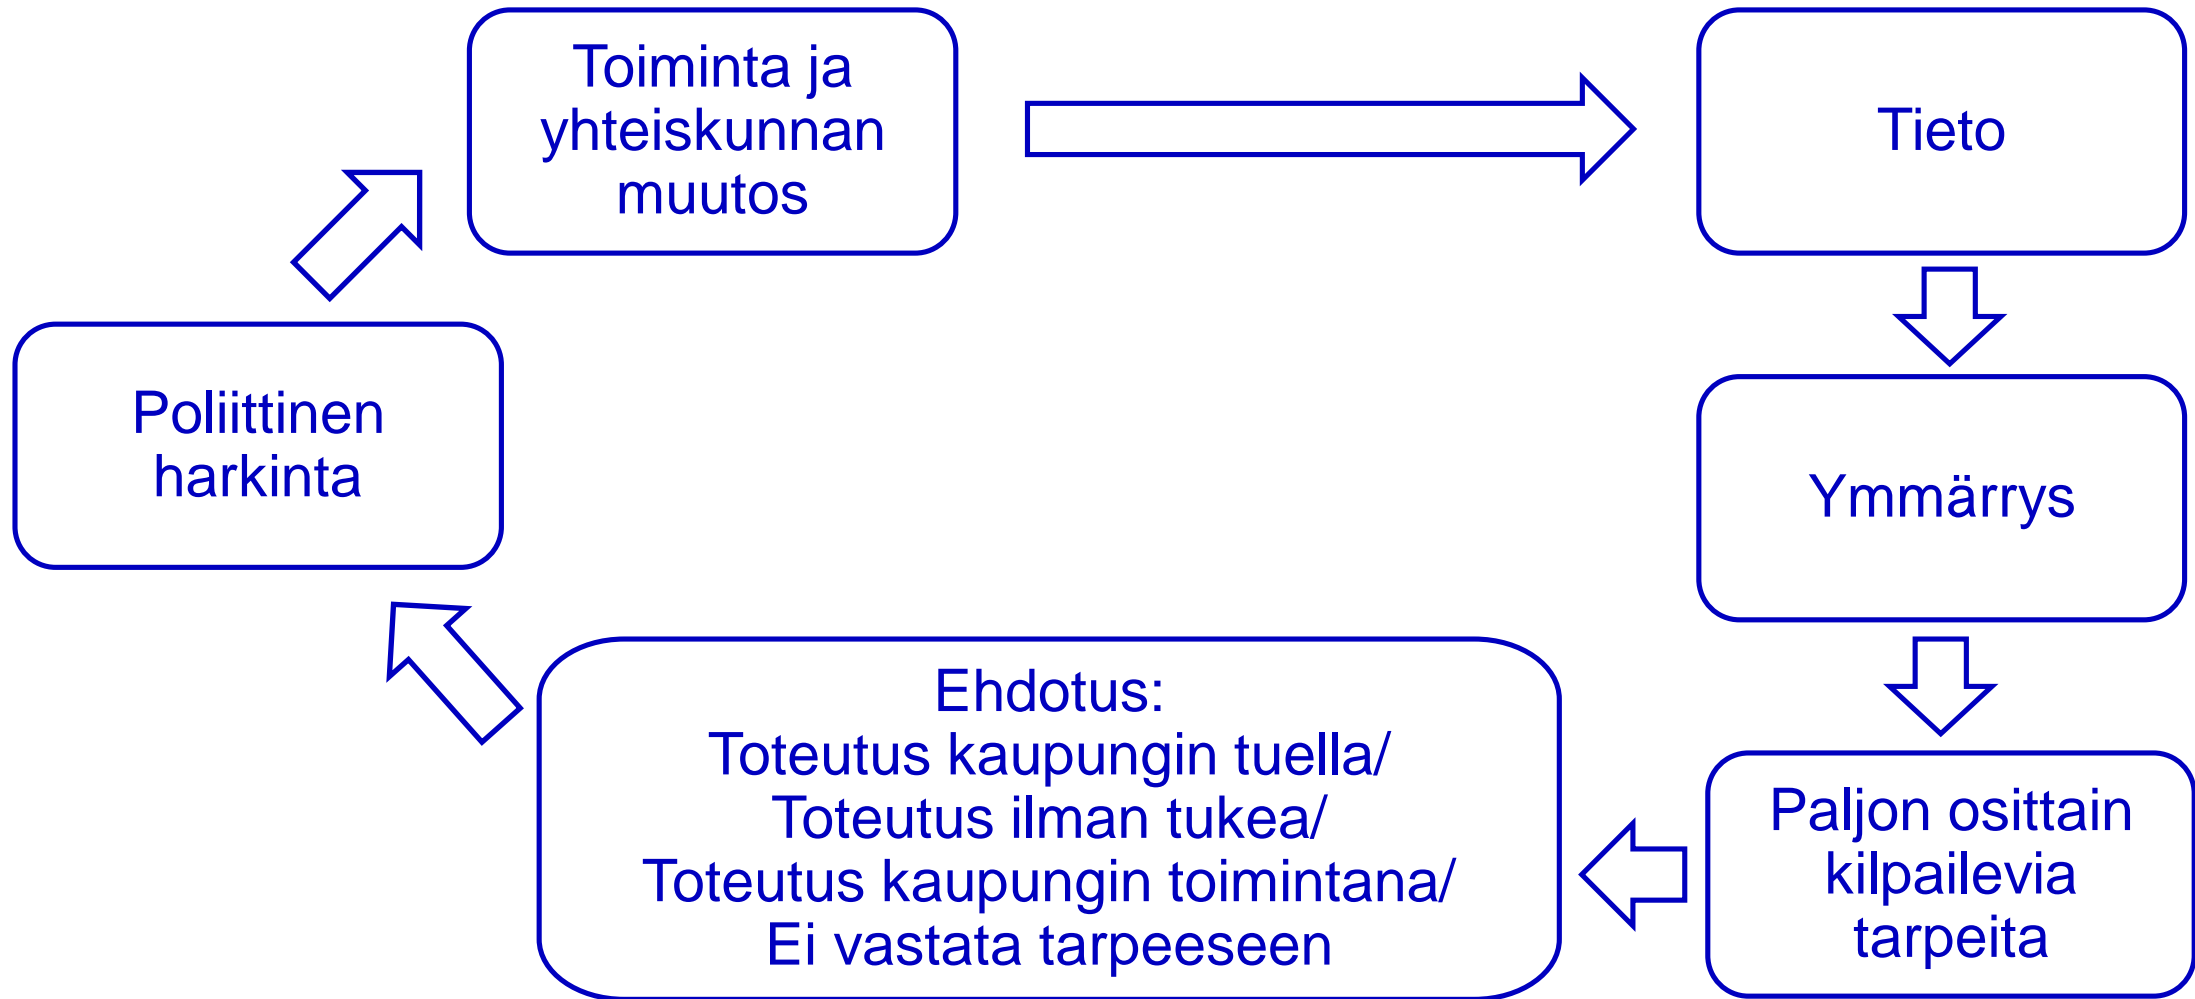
Toiminta ja yhteiskunnan muutos

Tieto

Ymmärrys

Paljon osittain kilpailevia tarpeita

Ehdotus:
Toteutus kaupungin tuella/
Toteutus ilman tukea/
Toteutus kaupungin toimintana/
Ei vastata tarpeeseen

Poliittinen harkinta